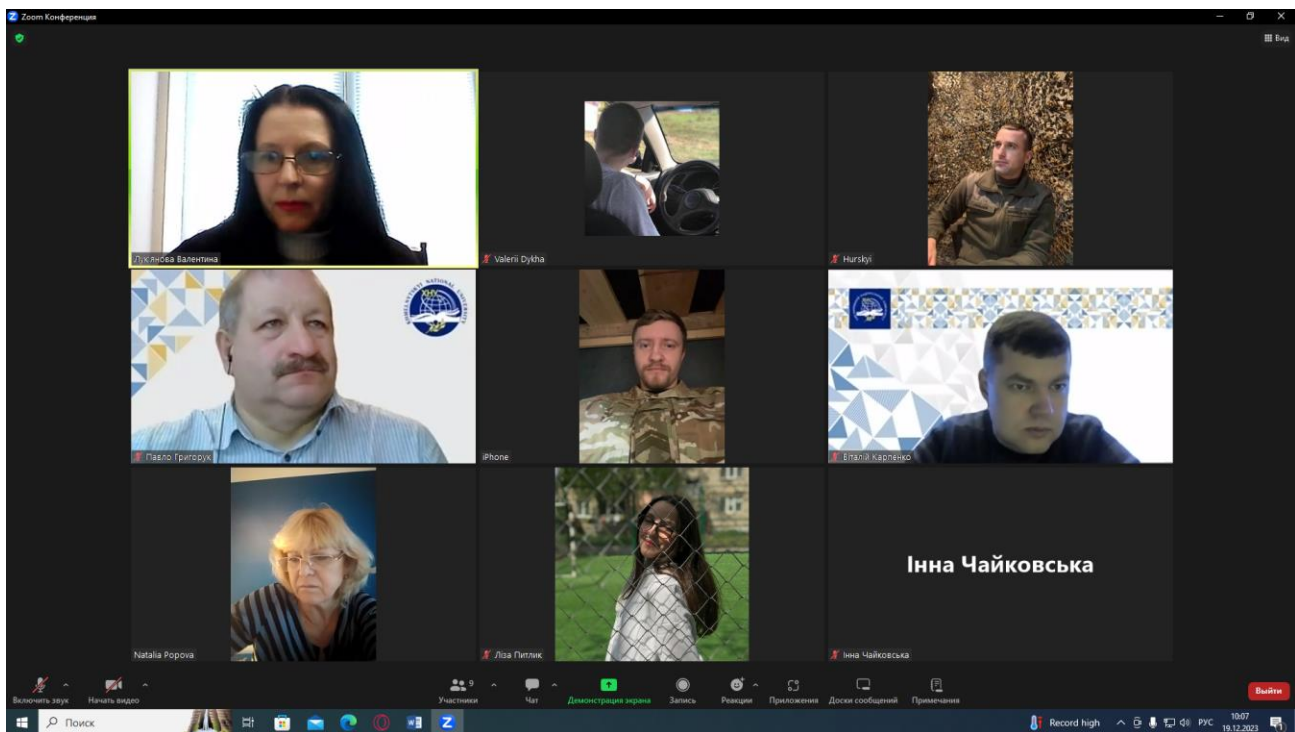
Zoom Конференция

Вид

Лук'янова Валентина

Valerii Dykha

Hurskyi

Павло Григорук

iPhone

Віталій Карпенко

Natalia Popova

Ліза Питлик

Інна Чайковська

Інна Чайковська

Включить звук

Начать видео

9
Участники

Чат

Демонстрация экрана

Запись

Реакции

Приложения

Доски сообщений

Примечания

Выйти

Поиск

Record high

РУС

10:07
19.12.2023